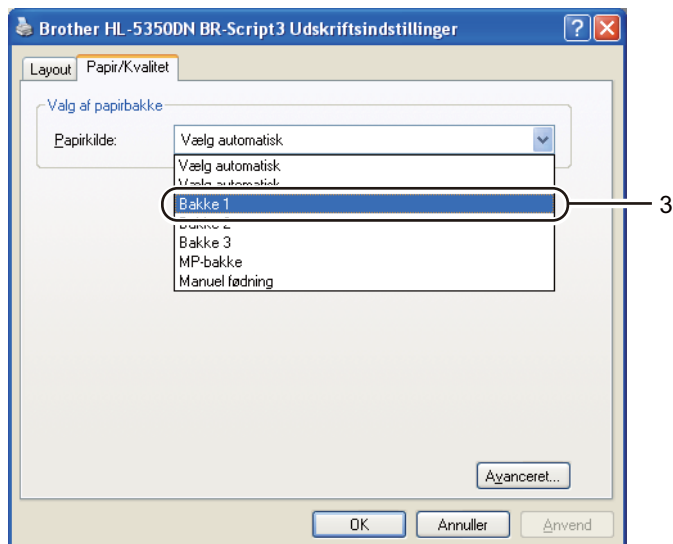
Brother HL-5350DN BR-Script3 Udskriftsindstillinger

Layout
Papir/Kvalitet

Valg af papirbakke

Papirkilde:
Vælg automatisk

Vælg automatisk
Vælg automatisk
Bakke 1
Bakke 2
Bakke 3
MP-bakke
Manuel fødning

3

Avanceret...

OK
Annuller
Anvend